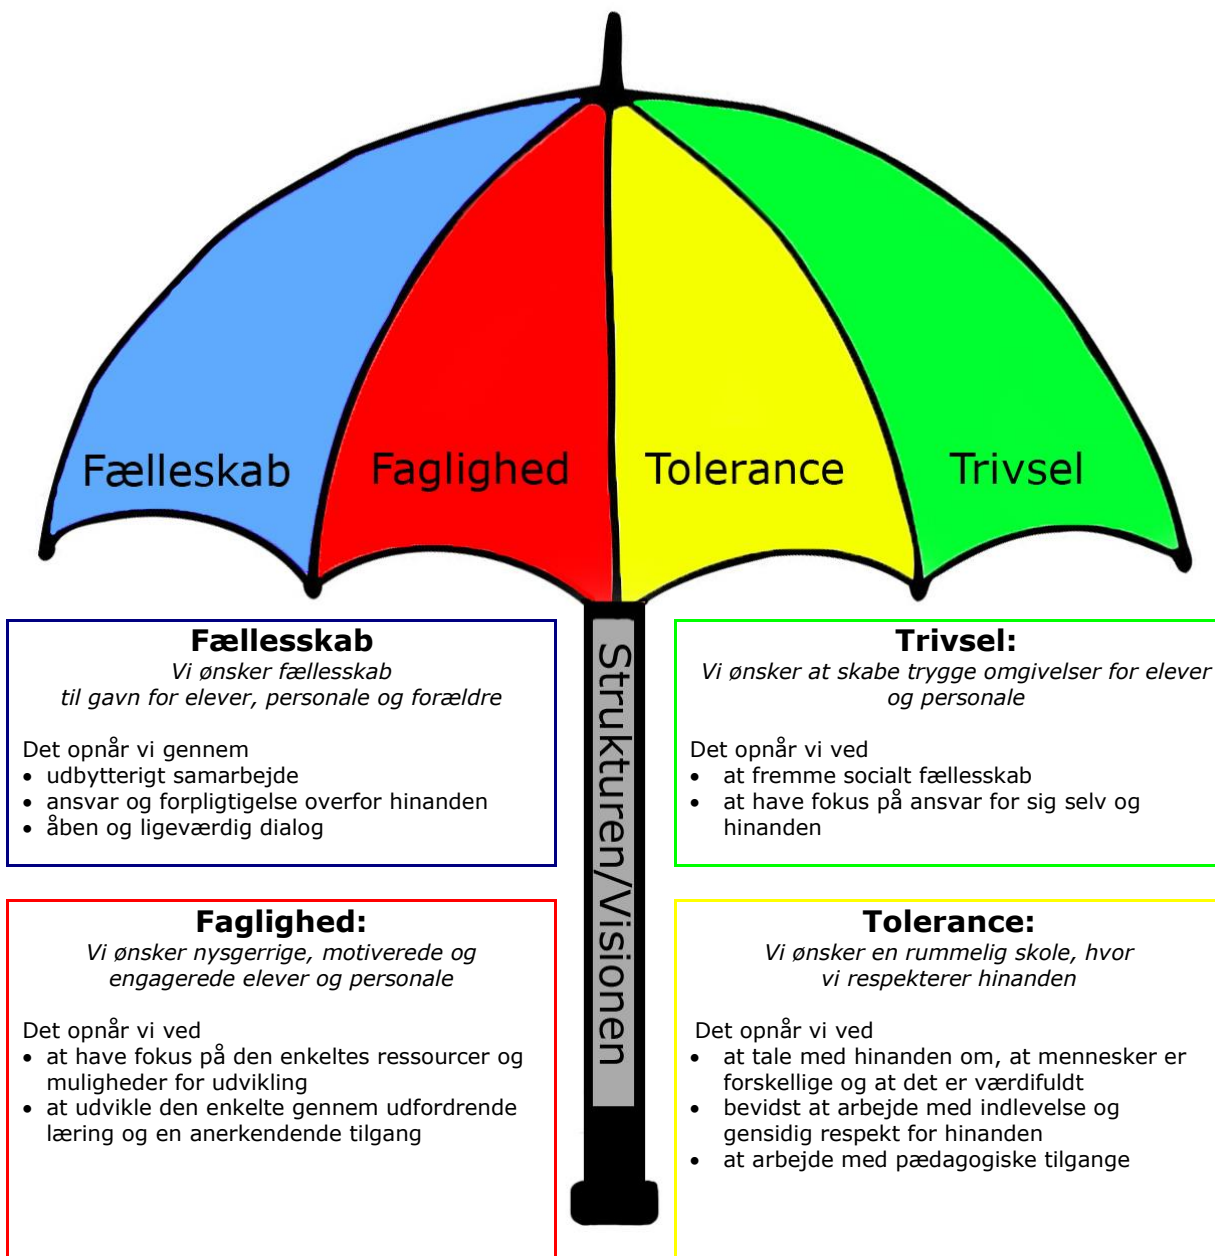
Fælleskab Faglighed Tolerance Trivsel

Strukturen/Visionen

Fællesskab
Vi ønsker fællesskab til gavn for elever, personale og forældre

Det opnår vi gennem
• udbytterigt samarbejde
• ansvar og forpligtigelse overfor hinanden
• åben og ligeværdig dialog

Trivsel:
Vi ønsker at skabe trygge omgivelser for elever og personale

Det opnår vi ved
• at fremme socialt fællesskab
• at have fokus på ansvar for sig selv og hinanden

Faglighed:
Vi ønsker nysgerrige, motiverede og engagerede elever og personale

Det opnår vi ved
• at have fokus på den enkeltes ressourcer og muligheder for udvikling
• at udvikle den enkelte gennem udfordrende læring og en anerkendende tilgang

Tolerance:
Vi ønsker en rummelig skole, hvor vi respekterer hinanden

Det opnår vi ved
• at tale med hinanden om, at mennesker er forskellige og at det er værdifuldt
• bevidst at arbejde med indlevelse og gensidig respekt for hinanden
• at arbejde med pædagogiske tilgange